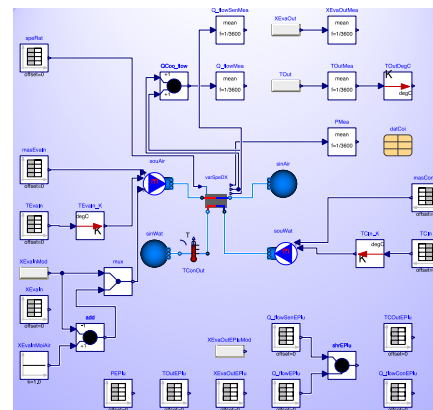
speRat
offset=0
QCoo_flow
Q_flowSenMea
mean
f=1/3600
XEvaOut
XEvaOutMea
mean
f=1/3600
Q_flowMea
mean
f=1/3600
TOut
TOutMea
mean
f=1/3600
TOutDegC
K
degC
PMea
mean
f=1/3600
datCoi
masEvaIn
offset=0
souAir
varSpeDX
sinAir
masCon
offset=
TEvaIn
offset=0
TEvaIn_K
degC
K
sinWat
T
TConOut
souWat
TCIn_K
degC
K
TCIn
offset=
XEvaInMod
mux
XEvaIn
offset=0
add
+1
+1
XEvaInMoiAir
k=1.0
XEvaOutEPluMod
Q_flowSenEPlu
offset=0
shrEPlu
TCOutEPlu
offset=0
PEPlu
TOutEPlu
XEvaOutEPlu
Q_flowEPlu
offset=0
Q_flowCoiEPlu